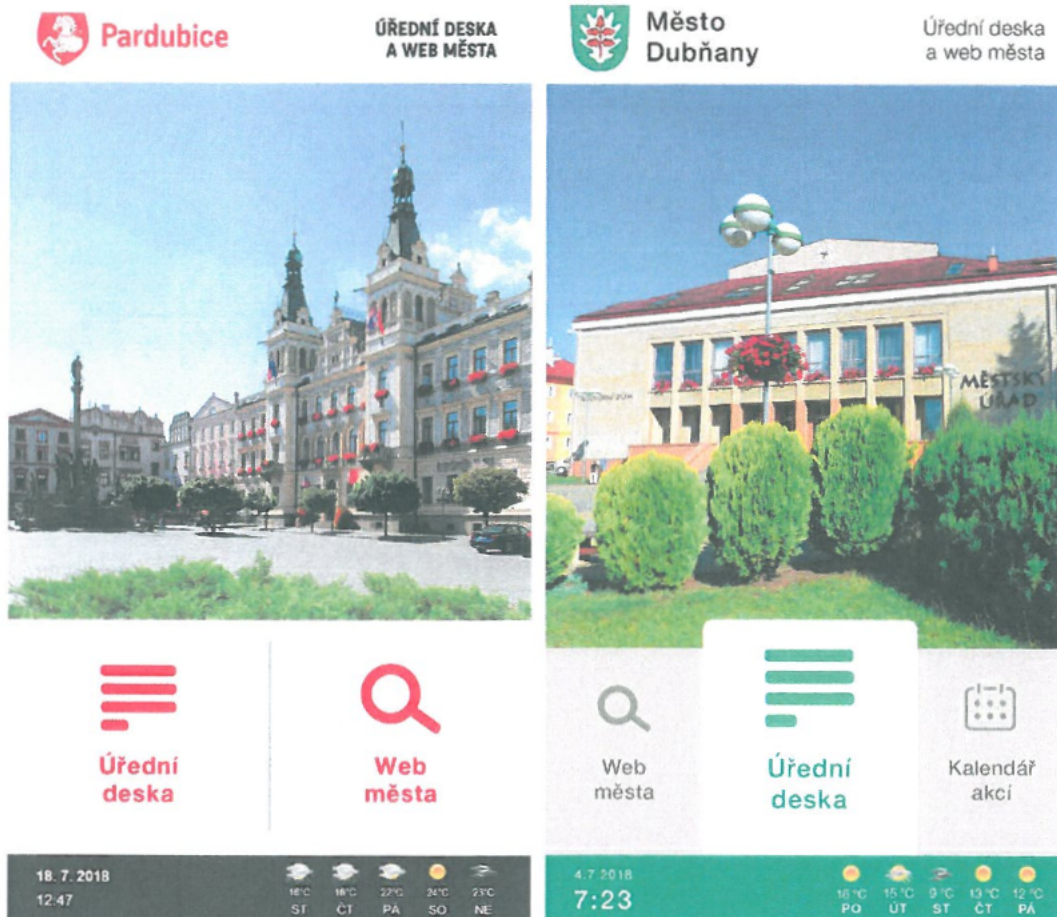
Pardubice

ÚŘEDNÍ DESKA A WEB MĚSTA

Úřední deska

Web města

18. 7. 2018
12:47

16°C ST
16°C ČT
27°C PÁ
24°C SO
23°C NE

Město Dubňany

Úřední deska a web města

MĚSTSKÝ ÚŘAD

Web města

Úřední deska

Kalendář akcí

4.7.2018
7:23

16 °C PO
15 °C ÚT
9 °C ST
13 °C ČT
12 °C PÁ